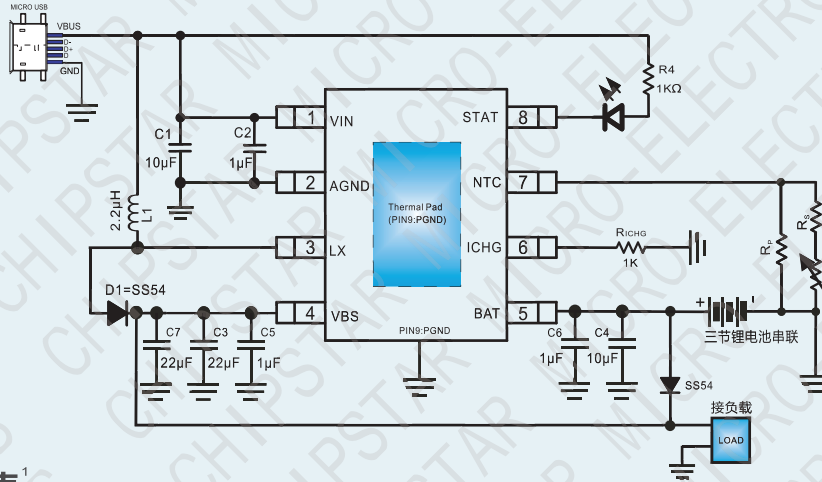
MICRO USB
VBUS
D-
D+
GND
R4
1KΩ
C1
10μF
C2
1μF
1 VIN
2 AGND
3 LX
4 VBS
STAT 8
NTC 7
ICHG 6
BAT 5
Thermal Pad
(PIN9:PGND)
PIN9:PGND
2.2μH
L1
RICHG
1K
$R_P$
$R_S$
D1=SS54
C7
22μF
C3
22μF
C5
1μF
C6
1μF
C4
10μF
三节锂电池串联
SS54
接负载
LOAD
1